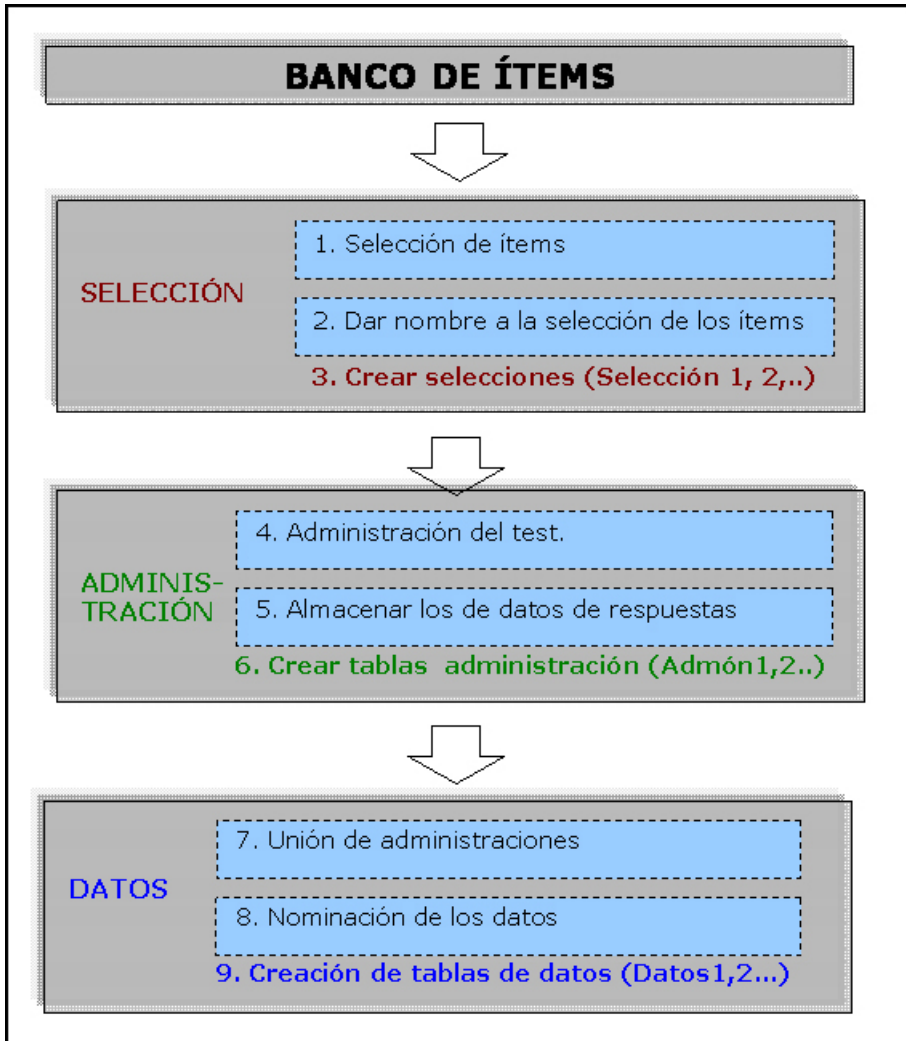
BANCO DE ÍTEMS

SELECCIÓN

1. Selección de ítems

2. Dar nombre a la selección de los ítems

3. Crear selecciones (Selección 1, 2,..)

ADMINISTRACIÓN

4. Administración del test.

5. Almacenar los de datos de respuestas

6. Crear tablas administración (Admón1,2..)

DATOS

7. Unión de administraciones

8. Nominación de los datos

9. Creación de tablas de datos (Datos1,2...)